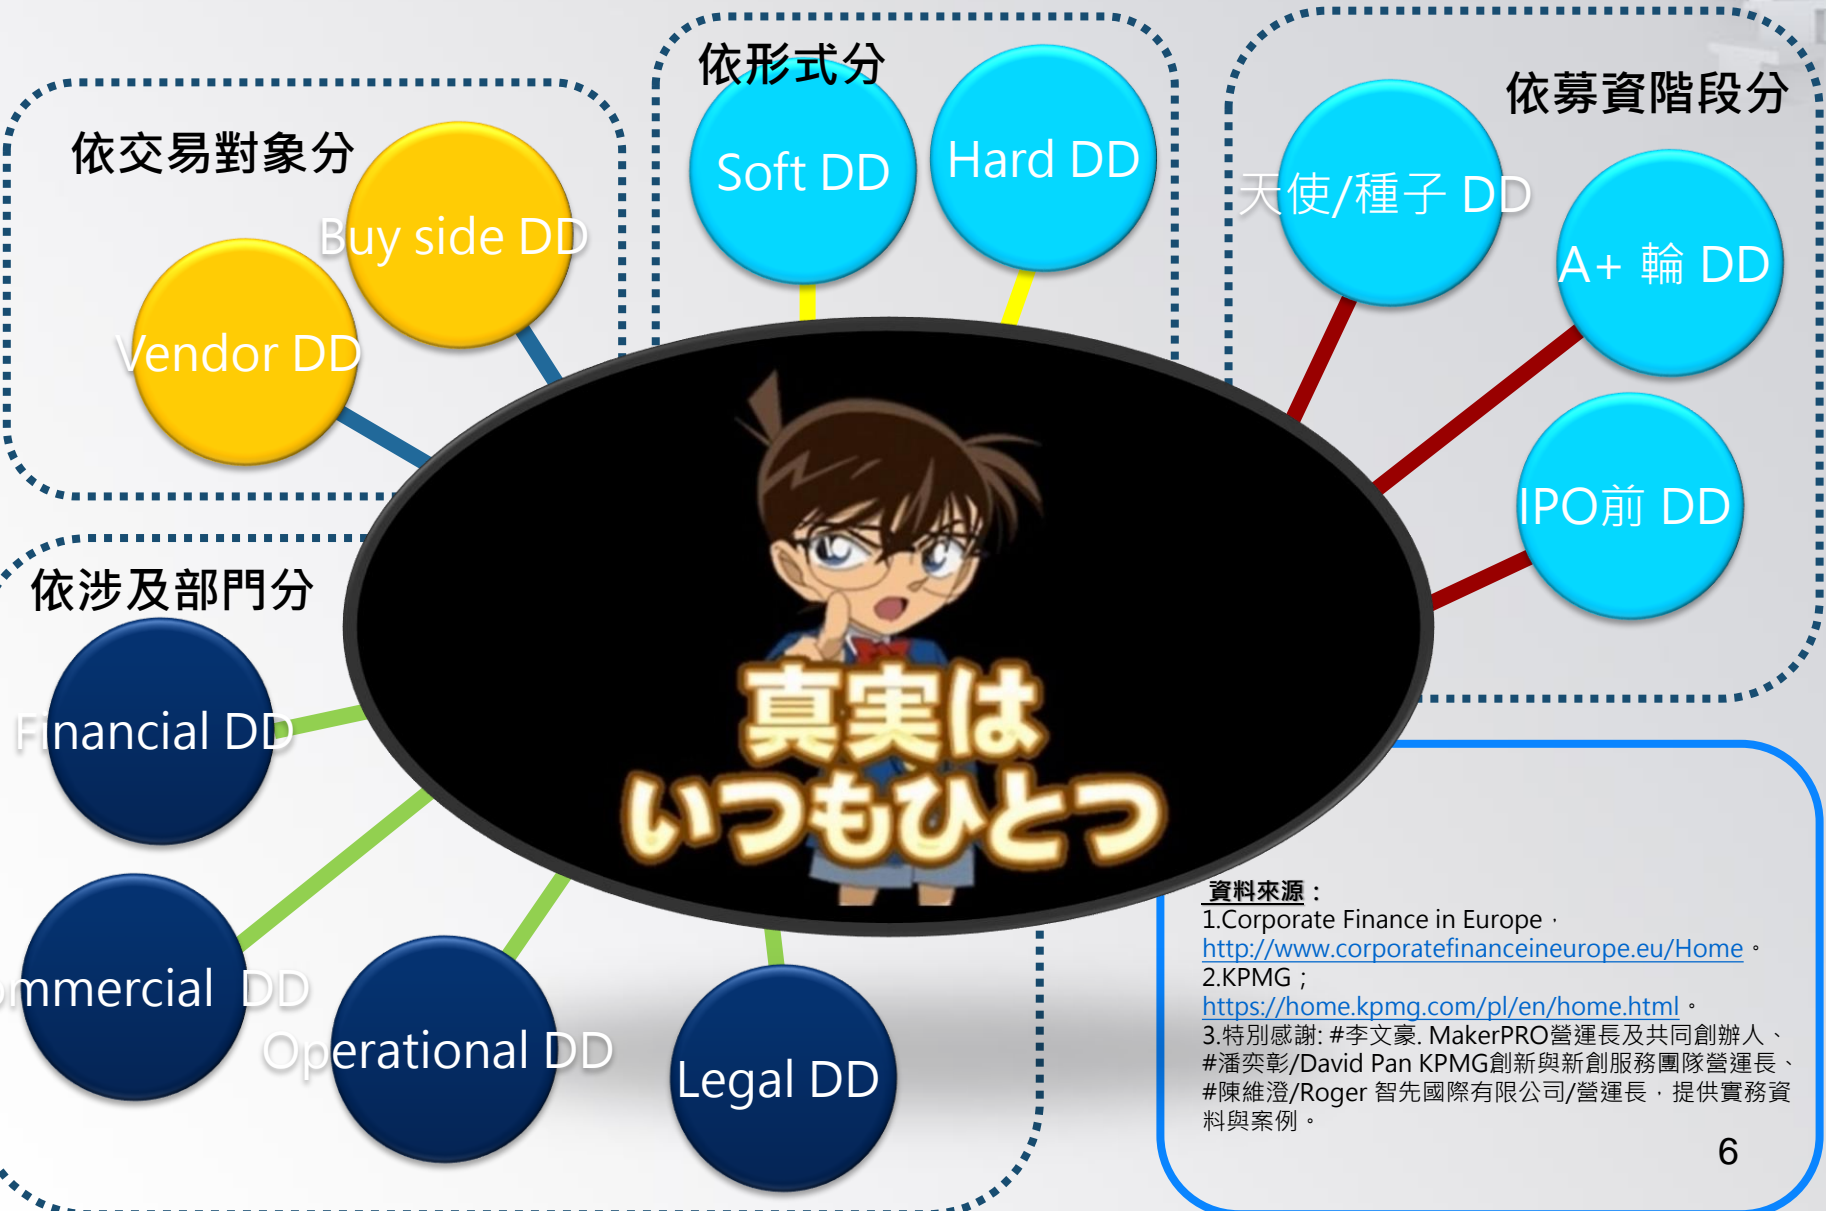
依形式分

Soft DD

Hard DD

依募資階段分

天使/種子 DD

A+ 輪 DD

IPO前 DD

依交易對象分

Buy side DD

Vendor DD

真実は
いつもひとつ

依涉及部門分

Financial DD

mmercial DD

Operational DD

Legal DD

資料來源：
1.Corporate Finance in Europe，http://www.corporatefinanceineurope.eu/Home。
2.KPMG；https://home.kpmg.com/pl/en/home.html。
3.特別感謝: #李文豪. MakerPRO營運長及共同創辦人、#潘奕彰/David Pan KPMG創新與新創服務團隊營運長、#陳維澄/Roger 智先國際有限公司/營運長，提供實務資料與案例。

6